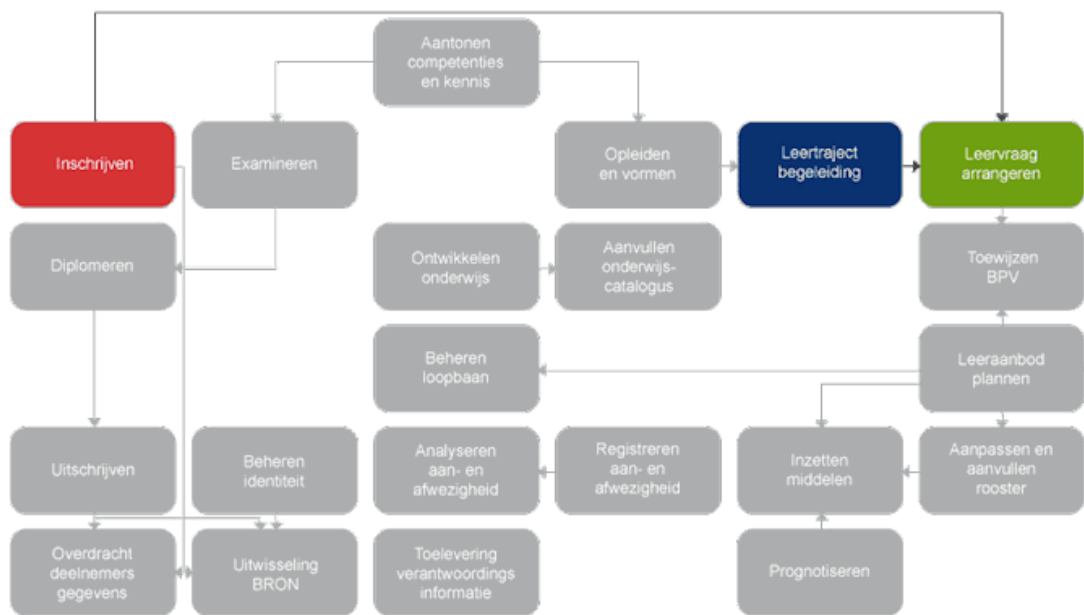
Aantonen competenties en kennis

Inschrijven

Examineren

Opleiden en vormen

Leertraject begeleiding

Leervraag arrangeren

Diplomeren

Ontwikkelen onderwijs

Aanvullen onderwijs-catalogus

Toewijzen BPV

Beheren loopbaan

Leeraanbod plannen

Uitschrijven

Beheren identiteit

Analyseren aan- en afwezigheid

Registreren aan- en afwezigheid

Inzetten middelen

Aanpassen en aanvullen rooster

Overdracht deelnemers gegevens

Uitwisseling BRON

Toelevering verantwoordings informatie

Prognotiseren